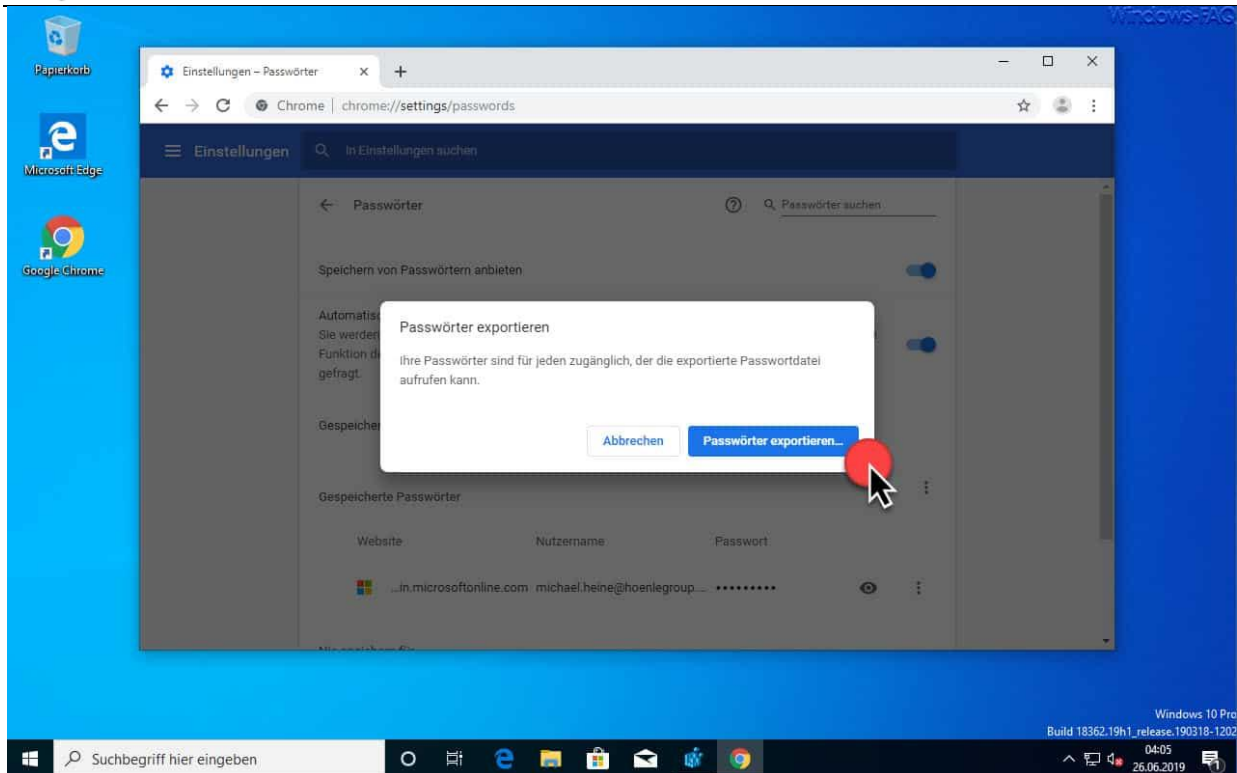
Windows-FAQ

Papierkorb

Microsoft Edge

Google Chrome

Einstellungen – Passwörter ×

Chrome | chrome://settings/passwords

Einstellungen

In Einstellungen suchen

Passwörter

Passwörter suchen

Speichern von Passwörtern anbieten

Automatis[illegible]
Sie werden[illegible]
Funktion d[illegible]
gefragt.

Gespeicher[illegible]

Passwörter exportieren

Ihre Passwörter sind für jeden zugänglich, der die exportierte Passwortdatei aufrufen kann.

Abbrechen

Passwörter exportieren...

Gespeicherte Passwörter

| Website | Nutzername | Passwort |
|---|---|---|
| ...in.microsoftonline.com | michael.heine@hoenlegroup.... | ••••••••• |

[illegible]

Windows 10 Pro
Build 18362.19h1_release.190318-1202

Suchbegriff hier eingeben

04:05
26.06.2019